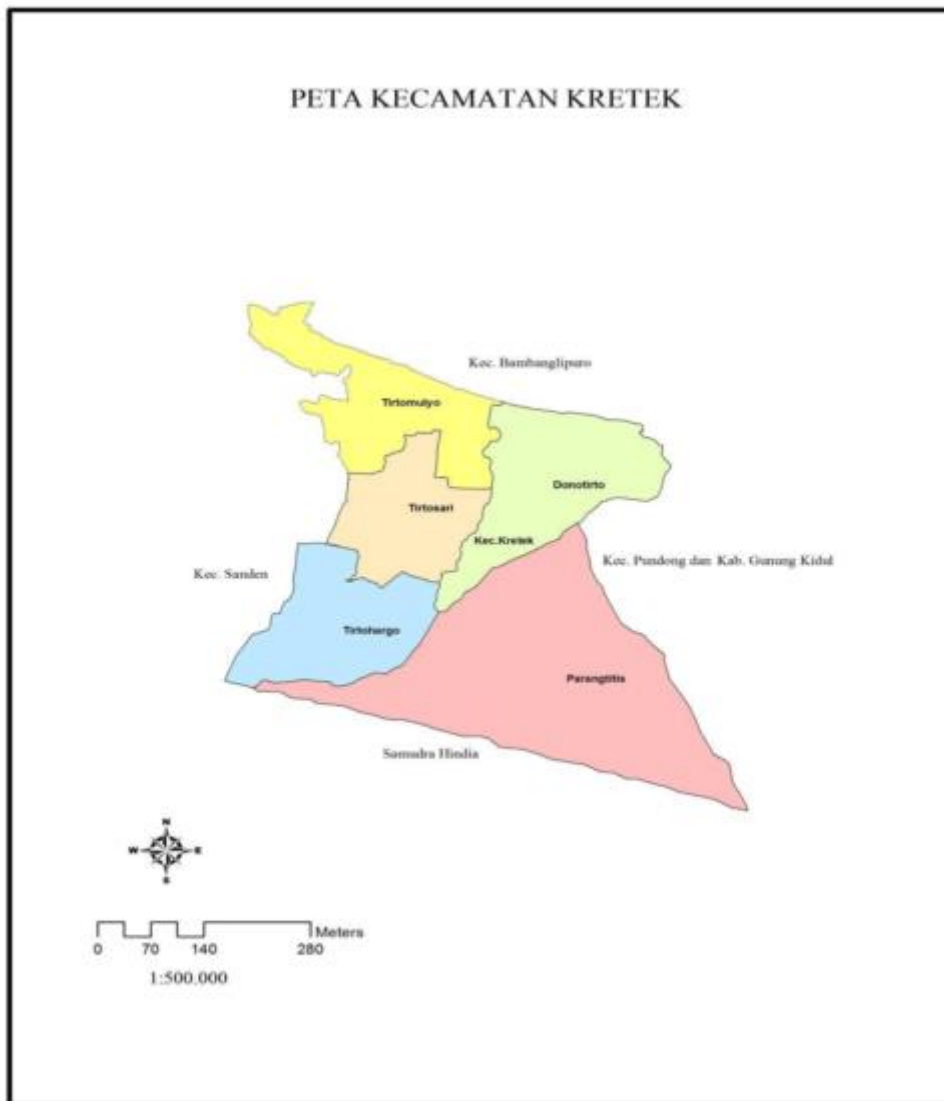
PETA KECAMATAN KRETEK

Kec. Bambanglipuro

Tirtomulyo

Donotirto

Tirtosari

Kec.Kretek

Kec. Sanden

Kec. Pundong dan Kab. Gunung Kidul

Tirtohargo

Parangtitis

Samudra Hindia

N
W E
S

0 70 140 280 Meters
1:500.000